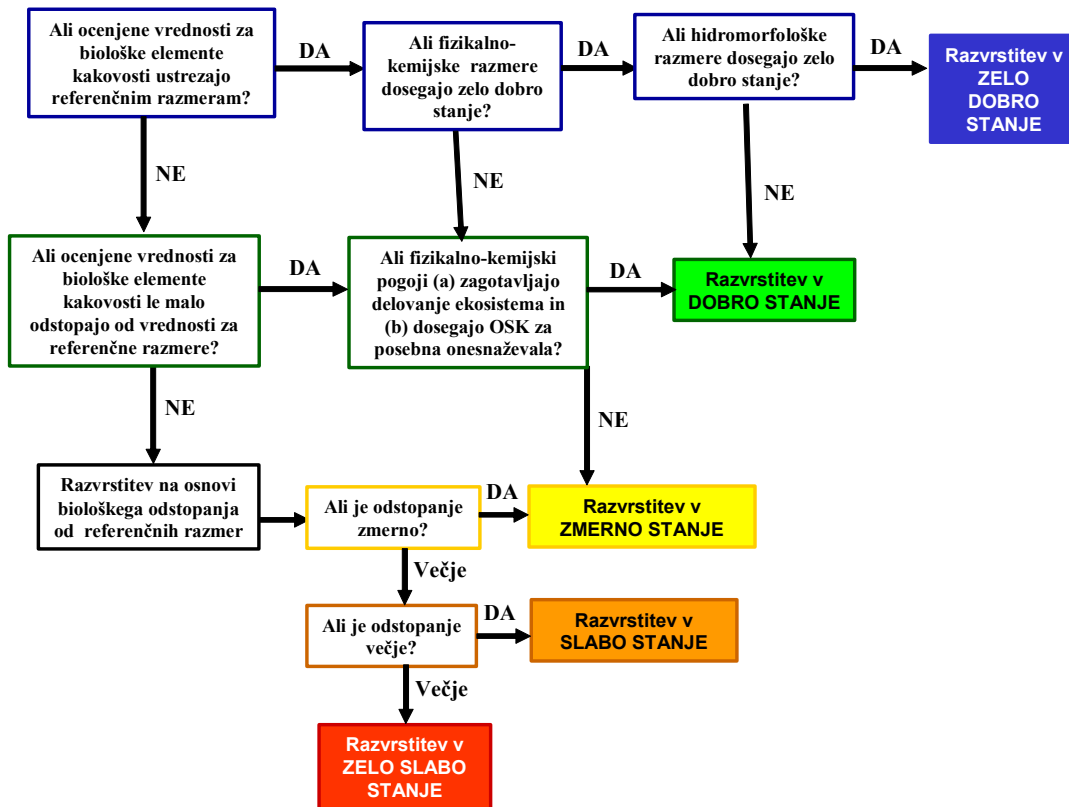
Ali ocenjene vrednosti za biološke elemente kakovosti ustrezajo referenčnim razmeram?

DA

Ali fizikalno-kemijske razmere dosegajo zelo dobro stanje?

DA

Ali hidromorfološke razmere dosegajo zelo dobro stanje?

DA

Razvrstitev v ZELO DOBRO STANJE

NE

NE

NE

Ali ocenjene vrednosti za biološke elemente kakovosti le malo odstopajo od vrednosti za referenčne razmere?

DA

Ali fizikalno-kemijski pogoji (a) zagotavljajo delovanje ekosistema in (b) dosegajo OSK za posebna onesnaževala?

DA

Razvrstitev v DOBRO STANJE

NE

NE

Razvrstitev na osnovi biološkega odstopanja od referenčnih razmer

Ali je odstopanje zmerno?

DA

Razvrstitev v ZMERNO STANJE

Večje

Ali je odstopanje večje?

DA

Razvrstitev v SLABO STANJE

Večje

Razvrstitev v ZELO SLABO STANJE